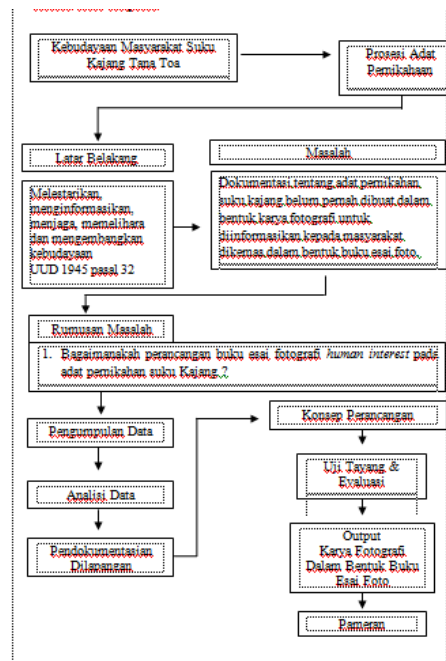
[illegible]

Kebudayaan Masyarakat Suku Kajang Tana Toa

Prosesi Adat Pernikahan

Latar Belakang

Masalah

Melestarikan, menginformasikan, menjaga, memelihara dan mengembangkan kebudayaan UUD 1945 pasal 32

Dokumentasi tentang adat pernikahan suku kajang belum pernah dibuat dalam bentuk karya fotografi untuk diinformasikan kepada masyarakat, dikemas dalam bentuk buku esai foto.

Rumusan Masalah

1. Bagaimanakah perancangan buku esai fotografi *human interest* pada adat pernikahan suku Kajang ?

Pengumpulan Data

Analisi Data

Pendokumentasian Dilapangan

Konsep Perancangan

Uji Tayang & Evaluasi

Output Karya Fotografi Dalam Bentuk Buku Esai Foto

Pameran